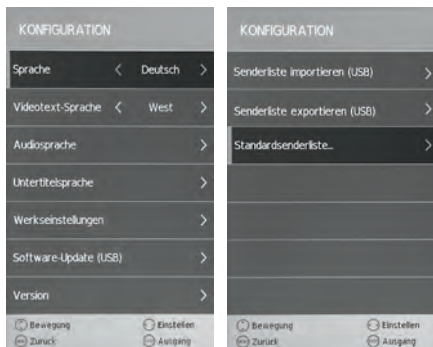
KONFIGURATION

Sprache < Deutsch >

Videotext-Sprache < West >

Audiosprache >

Untertitelsprache >

Werkseinstellungen >

Software-Update (USB) >

Version >

Bewegung Einstellen
Zurück Ausgang

KONFIGURATION

Senderliste importieren (USB) >

Senderliste exportieren (USB) >

Standardsenderliste... >

Bewegung Einstellen
Zurück Ausgang